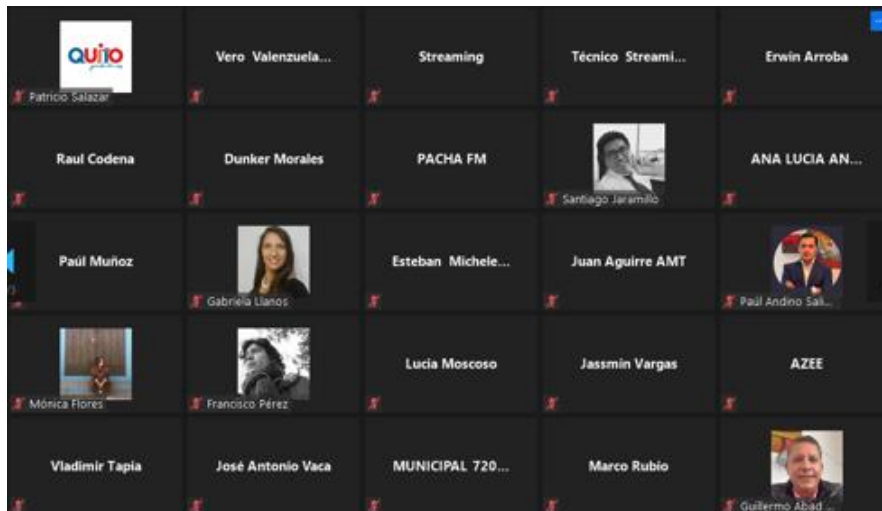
QUITO

Patricio Salazar

Vero Valenzuela...

Streaming

Técnico Streami...

Erwin Arroba

Raul Codena

Dunker Morales

PACHA FM

Santiago Jaramillo

ANA LUCIA AN...

Paúl Muñoz

Gabriela Llanos

Esteban Michele...

Juan Aguirre AMT

Paúl Andino Sali...

Mónica Flores

Francisco Pérez

Lucia Moscoso

Jassmin Vargas

AZEE

Vladimir Tapia

José Antonio Vaca

MUNICIPAL 720...

Marco Rubio

Guillermo Abad...